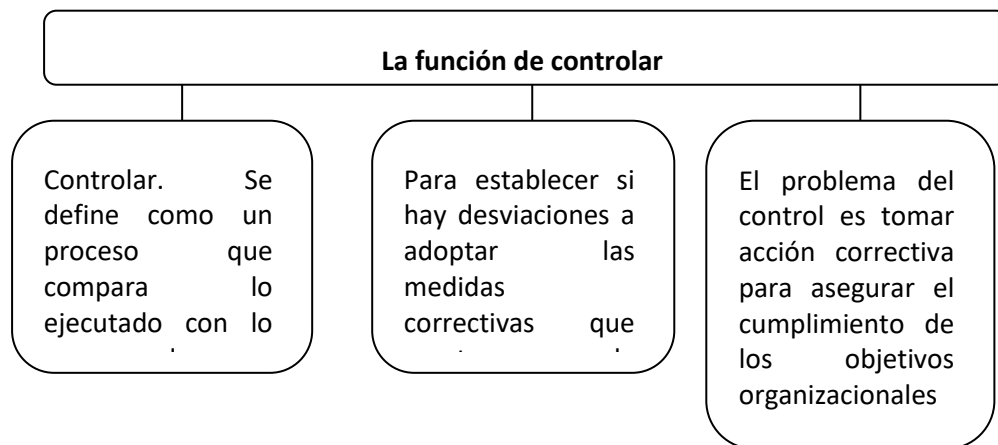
La función de controlar

Controlar. Se define como un proceso que compara lo ejecutado con lo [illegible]

Para establecer si hay desviaciones a adoptar las medidas correctivas que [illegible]

El problema del control es tomar acción correctiva para asegurar el cumplimiento de los objetivos organizacionales